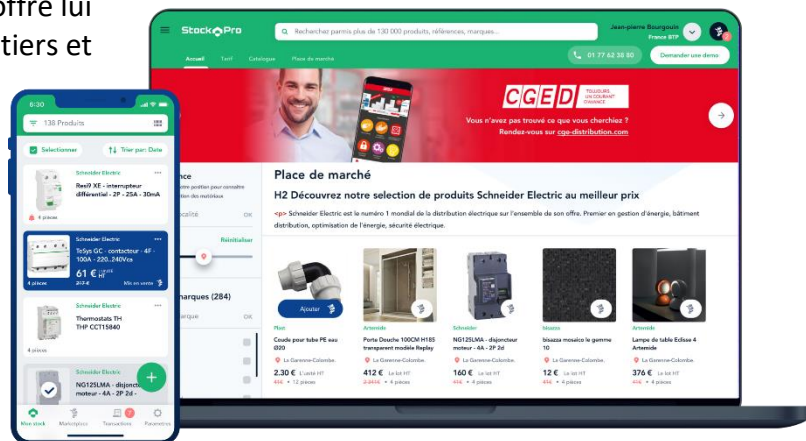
offre lui
tiers et

Stock Pro
Recherchez parmis plus de 130 000 produits, références, marques...
Jean-pierre Bourgouin
France BTP
Accueil Tarif Catalogue Place de marché
01 77 62 38 00
Demander une demo

CGED TOUJOURS UN COURANT D'AVANCE
Vous n'avez pas trouvé ce que vous cherchiez ?
Rendez-vous sur cge-distribution.com

Place de marché
H2 Découvrez notre selection de produits Schneider Electric au meilleur prix
<p> Schneider Electric est le numéro 1 mondial de la distribution électrique sur l'ensemble de son offre. Premier en gestion d'énergie, bâtiment distribution, optimisation de l'énergie, sécurité électrique.

Réinitialiser
arques (284)

Ajouter
Plast
Coude pour tube PE eau Ø20
La Garenne-Colombe.
2.30 € Le unité HT
12 pièces

Artemide
Porte Douche 100CM H185 transparent modèle Replay
La Garenne-Colombe.
412 € Le lot HT
4 pièces

Schneider
NG125LMA - disjoncteur moteur - 4A - 2P 2d
La Garenne-Colombe.
160 € Le lot HT
4 pièces

bisazza
bisazza mosaico le gemme 10
La Garenne-Colombe.
12 € Le lot HT
4 pièces

Artemide
Lampe de table Eclisse 4 Artemide
La Garenne-Colombe.
376 € Le lot HT
4 pièces

6:30
138 Produits
Sélectionner
Trier par: Date
Schneider Electric
Resi9 XE - interrupteur différentiel - 2P - 25A - 30mA
6 pièces
Schneider Electric
TeSys GC - contacteur - 4F - 100A - 220..240Vca
61 € HT
4 pièces
Mis en vente
Schneider Electric
Thermostats TH THP CCT15840
4 pièces
Schneider Electric
NG125LMA - disjoncteur moteur - 4A - 2P 2d
Mon stock Marketplace Transactions Paramètres